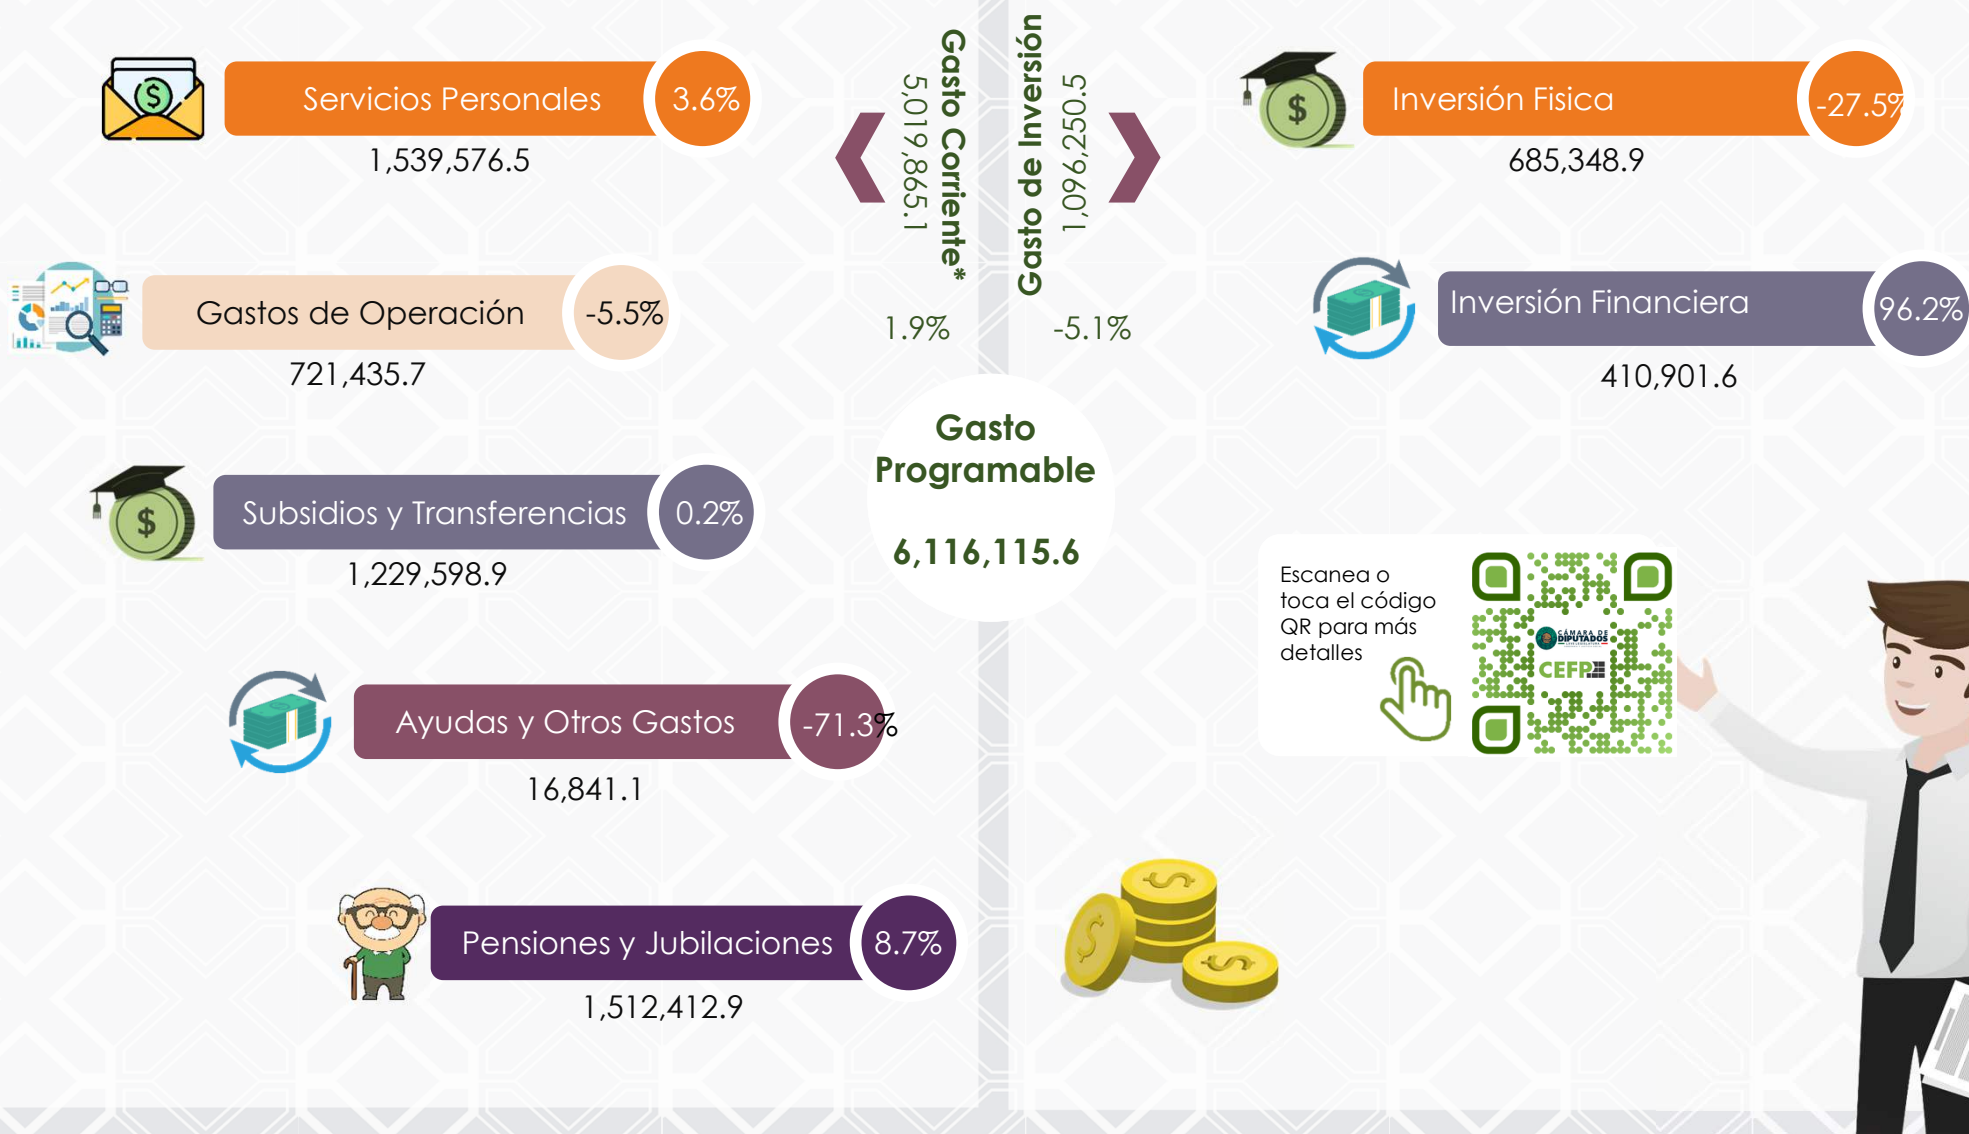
Servicios Personales 3.6%
1,539,576.5

Gastos de Operación -5.5%
721,435.7

Subsidios y Transferencias 0.2%
1,229,598.9

Ayudas y Otros Gastos -71.3%
16,841.1

Pensiones y Jubilaciones 8.7%
1,512,412.9

Gasto Corriente*
5,019,865.1
1.9%

Gasto de Inversión
1,096,250.5
-5.1%

Gasto Programable
6,116,115.6

Inversión Fisica -27.5%
685,348.9

Inversión Financiera 96.2%
410,901.6

Escanea o toca el código QR para más detalles

CÁMARA DE DIPUTADOS
CEFP